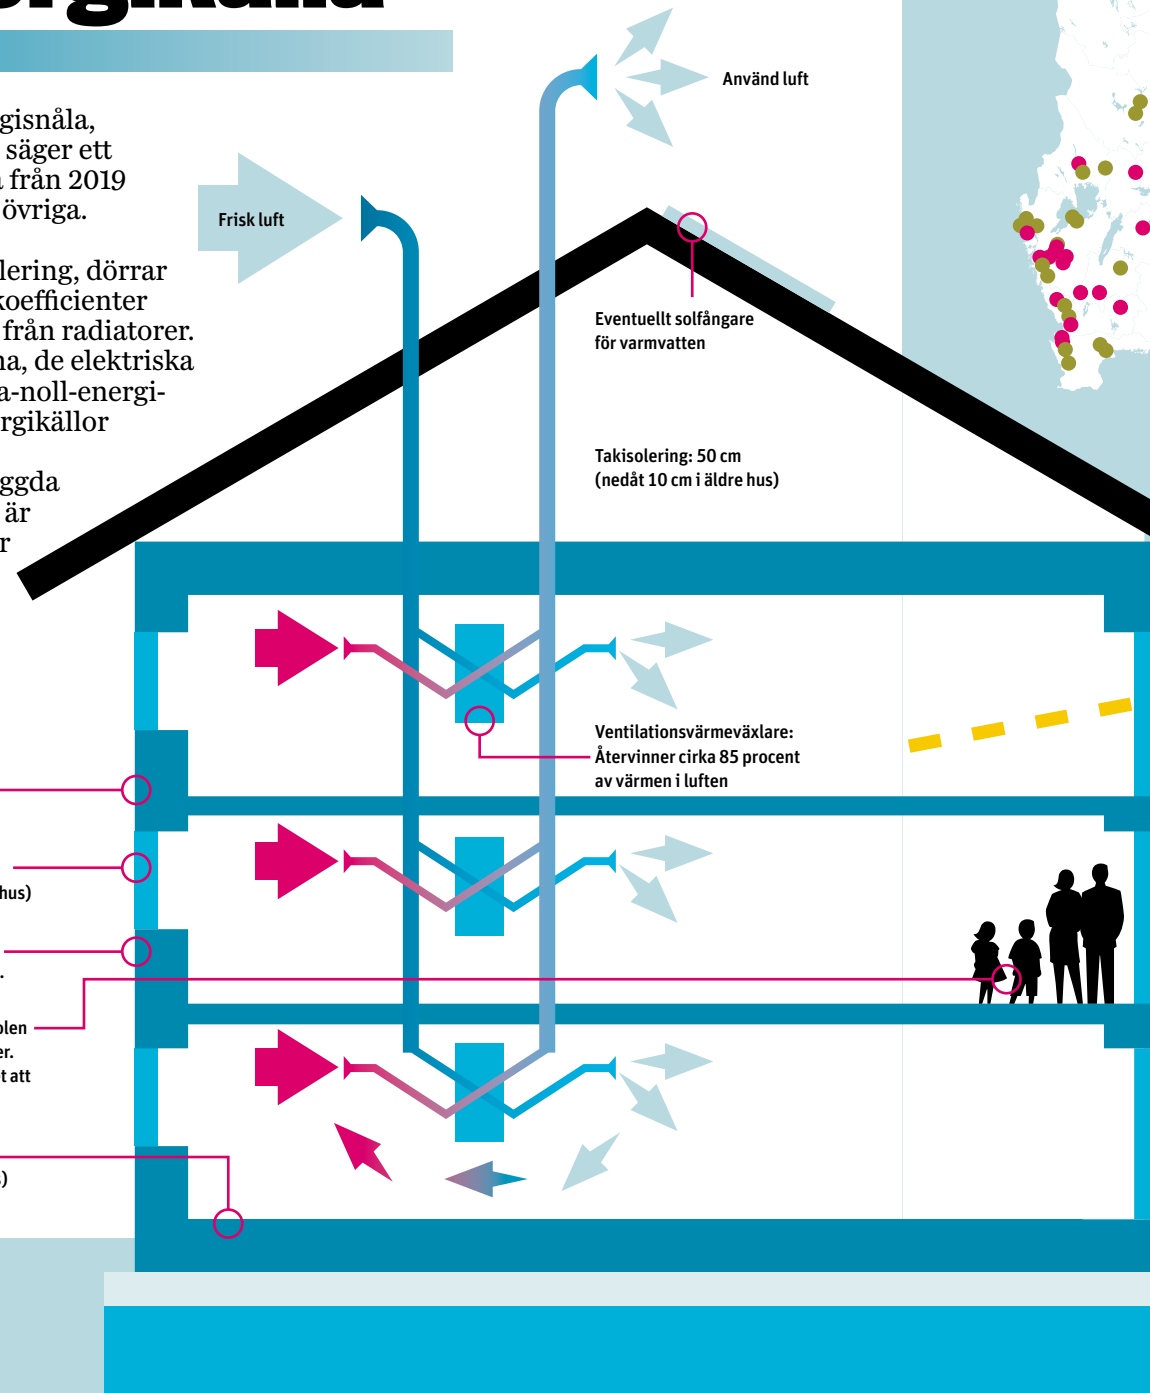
gisnåla, säger ett från 2019 övriga.

lering, dörrar koefficienter från radiatorer. na, de elektriska a-noll-energi- rgikällor

ggda är r

Frisk luft

Använd luft

Eventuellt solfångare för varmvatten

Takisolering: 50 cm (nedåt 10 cm i äldre hus)

Ventilationsvärmeväxlare: Återvinner cirka 85 procent av värmen i luften

hus)

.

plen

er.

t att

)